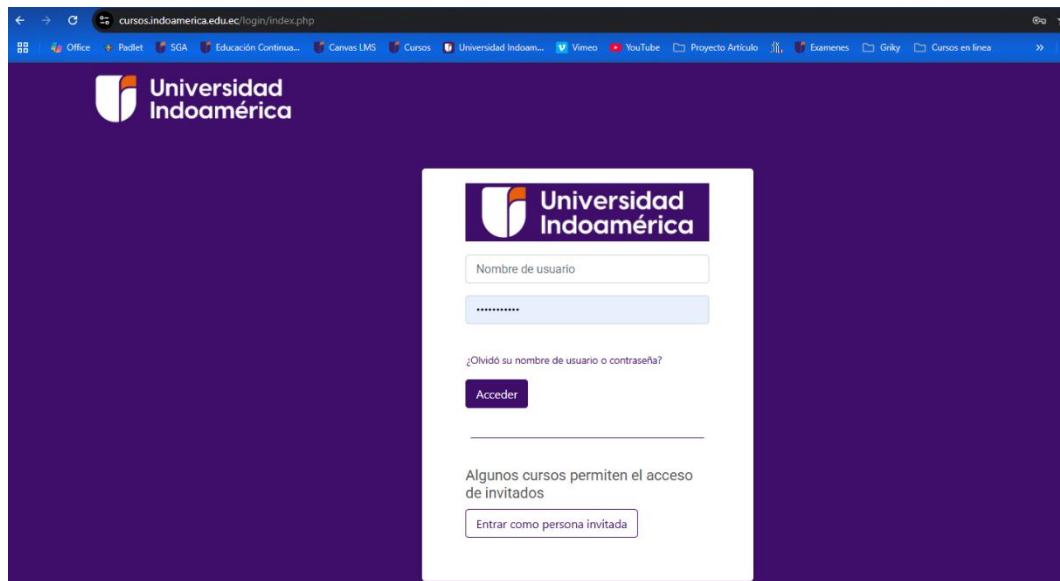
cursos.indoamerica.edu.ec/login/index.php

Office Padlet SGA Educación Continua... Canvas LMS Cursos Universidad Indoam... Vimeo YouTube Proyecto Artículo Examenes Griky Cursos en línea »

Universidad Indoamérica

Universidad Indoamérica

Nombre de usuario

•••••••••••

¿Olvidó su nombre de usuario o contraseña?

Acceder

Algunos cursos permiten el acceso de invitados

Entrar como persona invitada